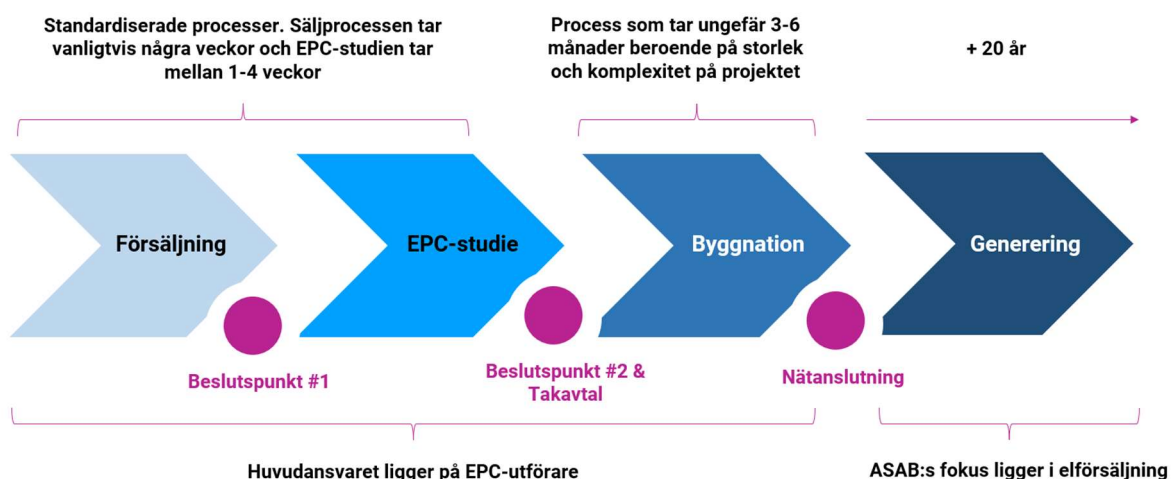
Standardiserade processer. Säljprocessen tar vanligtvis några veckor och EPC-studien tar mellan 1-4 veckor

Process som tar ungefär 3-6 månader beroende på storlek och komplexitet på projektet

+ 20 år

Försäljning

EPC-studie

Byggnation

Generering

Beslutspunkt #1

Beslutspunkt #2 & Takavtal

Nätanslutning

Huvudansvaret ligger på EPC-utförare

ASAB:s fokus ligger i elförsäljning